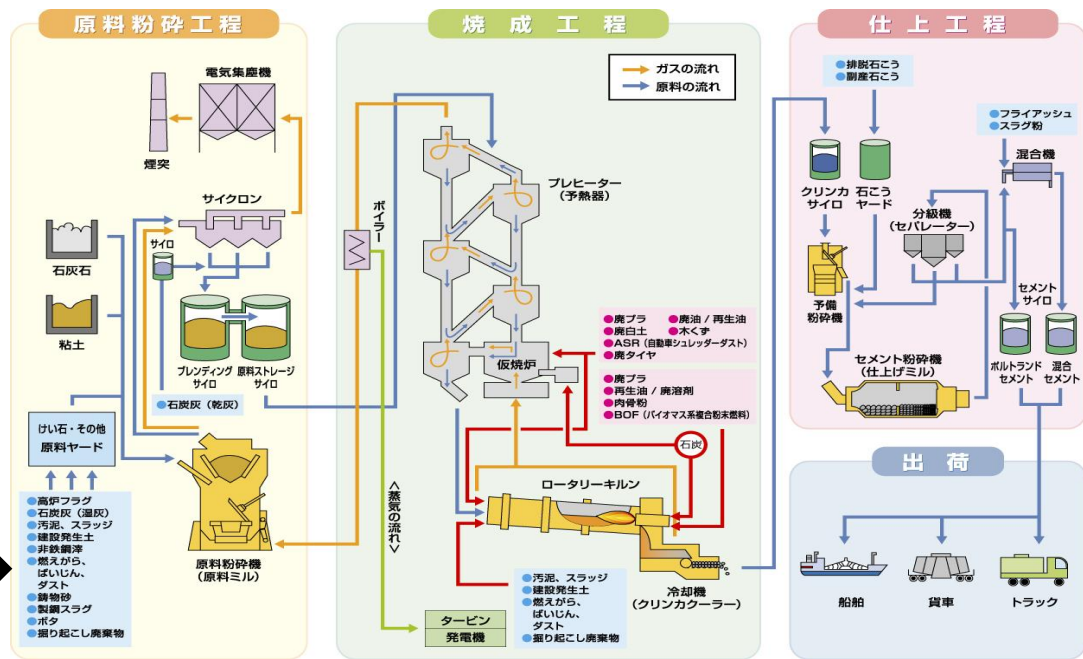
原料粉砕工程

電気集塵機

煙突

サイクロン

サイロ

石灰石

粘土

ブレンディングサイロ

原料ストレージサイロ

石炭灰（乾灰）

けい石・その他
原料ヤード

高炉スラグ
石炭灰（湿灰）
汚泥、スラッジ
建設発生土
非鉄鋼滓
燃えがら、ばいじん、ダスト
鋳物砂
製鋼スラグ
ボタ
掘り起こし廃棄物

原料粉砕機
（原料ミル）

焼成工程

ガスの流れ
原料の流れ

ボイラー

プレヒーター
（予熱器）

廃プラ
廃油／再生油
廃白土
木くず
ASR（自動車シュレッダーダスト）
廃タイヤ

仮焼炉

廃プラ
再生油／廃溶剤
肉骨粉
BOF（バイオマス系複合粉末燃料）

石炭

ロータリーキルン

＜蒸気の流れ＞

汚泥、スラッジ
建設発生土
燃えがら、ばいじん、ダスト
掘り起こし廃棄物

冷却機
（クリンカクーラー）

タービン
発電機

仕上工程

排脱石こう
副産石こう

クリンカサイロ

石こうヤード

フライアッシュ
スラグ粉

混合機

分級機
（セパレーター）

予備粉砕機

セメントサイロ

ポルトランドセメント

混合セメント

セメント粉砕機
（仕上げミル）

出荷

船舶

貨車

トラック